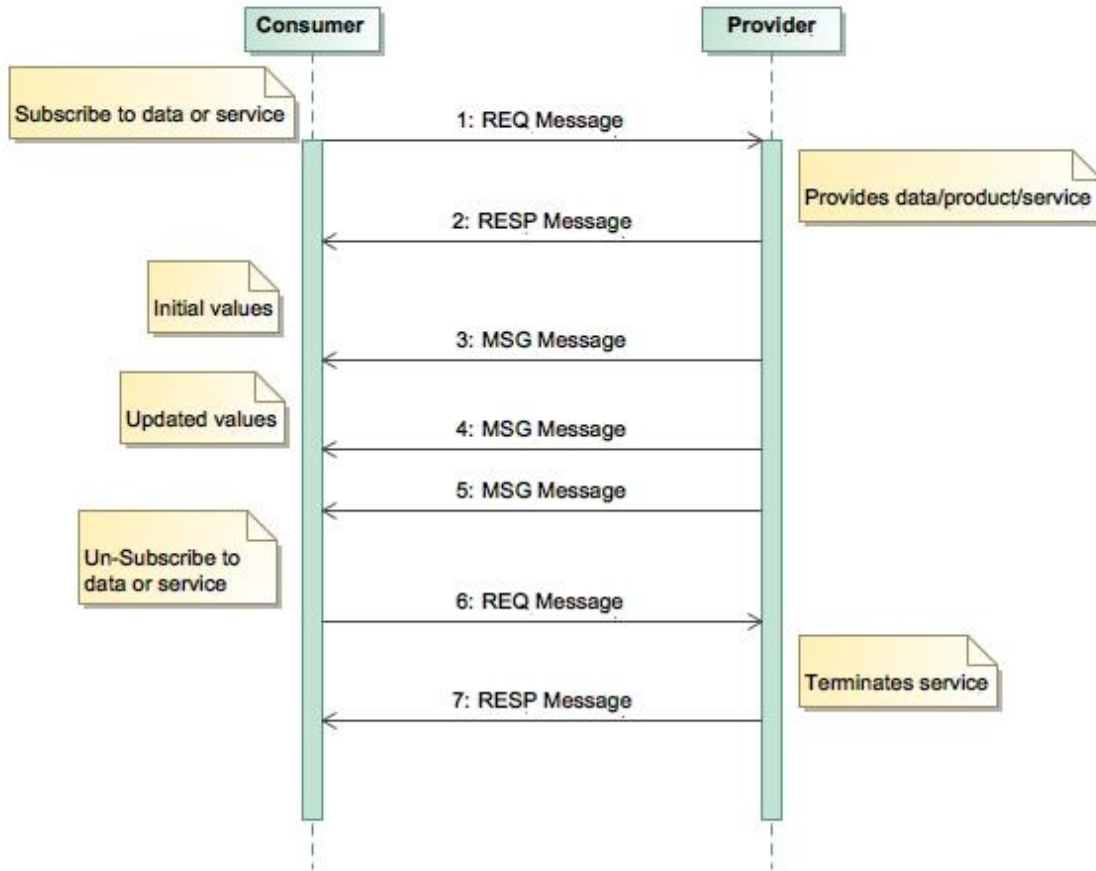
Consumer

Provider

Subscribe to data or service

1: REQ Message

Provides data/product/service

2: RESP Message

Initial values

3: MSG Message

Updated values

4: MSG Message

5: MSG Message

Un-Subscribe to data or service

6: REQ Message

Terminates service

7: RESP Message